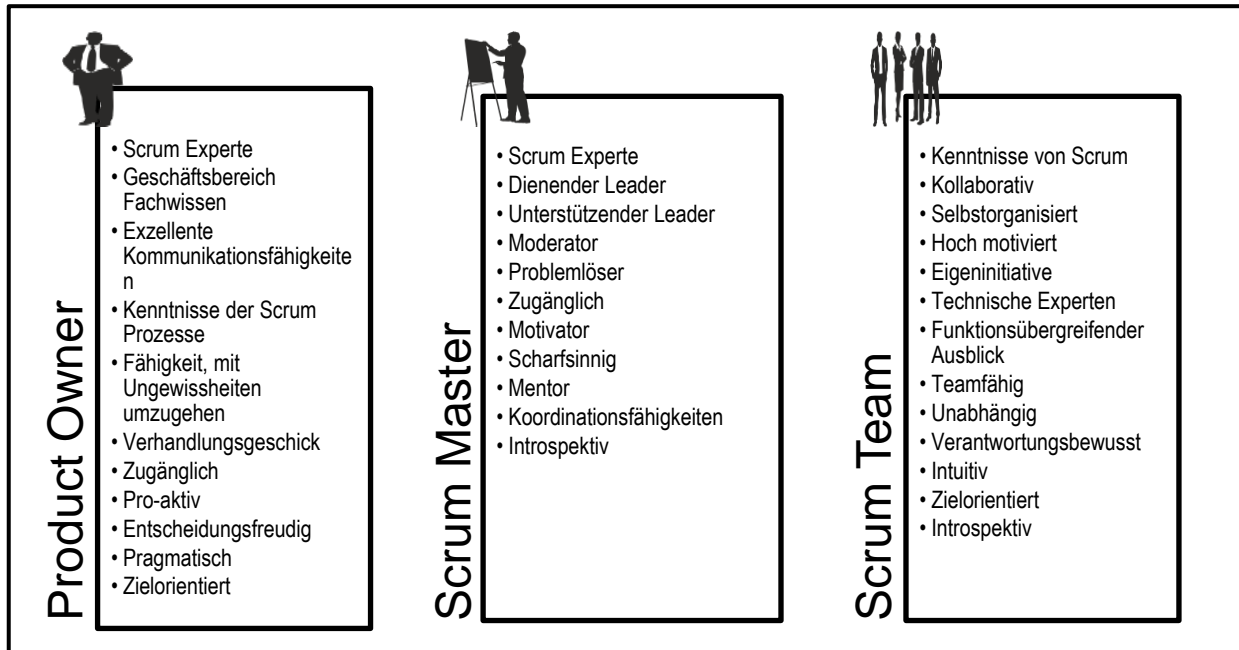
Product Owner

• Scrum Experte
• Geschäftsbereich Fachwissen
• Exzellente Kommunikationsfähigkeite n
• Kenntnisse der Scrum Prozesse
• Fähigkeit, mit Ungewissheiten umzugehen
• Verhandlungsgeschick
• Zugänglich
• Pro-aktiv
• Entscheidungsfreudig
• Pragmatisch
• Zielorientiert

Scrum Master

• Scrum Experte
• Dienender Leader
• Unterstützender Leader
• Moderator
• Problemlöser
• Zugänglich
• Motivator
• Scharfsinnig
• Mentor
• Koordinationsfähigkeiten
• Introspektiv

Scrum Team

• Kenntnisse von Scrum
• Kollaborativ
• Selbstorganisiert
• Hoch motiviert
• Eigeninitiative
• Technische Experten
• Funktionsübergreifender Ausblick
• Teamfähig
• Unabhängig
• Verantwortungsbewusst
• Intuitiv
• Zielorientiert
• Introspektiv